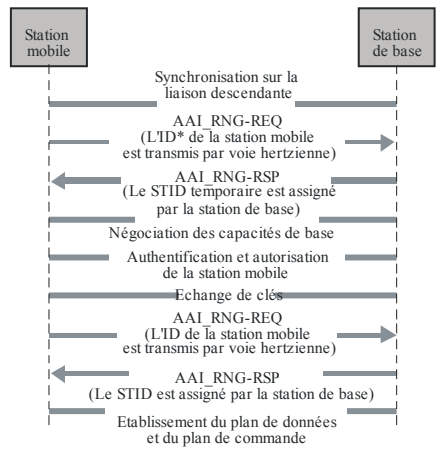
Station mobile

Station de base

Synchronisation sur la liaison descendante

AAI_RNG-REQ
(L'ID* de la station mobile est transmis par voie hertzienne)

AAI_RNG-RSP
(Le STID temporaire est assigné par la station de base)

Négociation des capacités de base

Authentification et autorisation de la station mobile

Echange de clés

AAI_RNG-REQ
(L'ID de la station mobile est transmis par voie hertzienne)

AAI_RNG-RSP
(Le STID est assigné par la station de base)

Etablissement du plan de données et du plan de commande